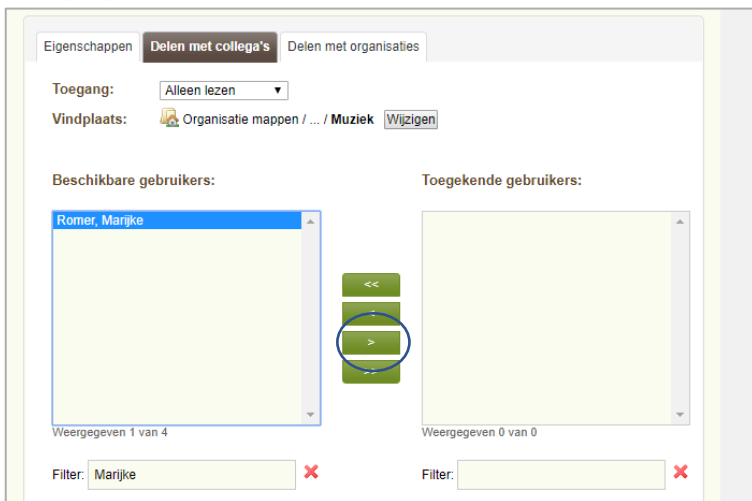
Eigenschappen | Delen met collega's | Delen met organisaties

Toegang: Alleen lezen

Vindplaats: Organisatie mappen / ... / **Muziek** Wijzigen

Beschikbare gebruikers:

Romer, Marijke

Weergegeven 1 van 4

Filter: Marijke

<<

<

>

>>

Toegekende gebruikers:

Weergegeven 0 van 0

Filter: